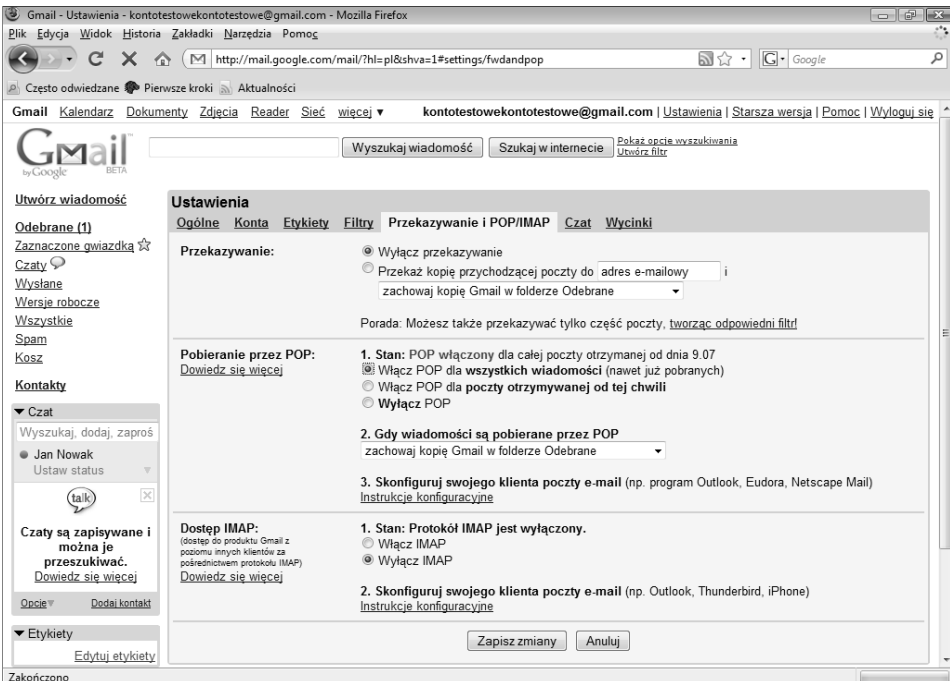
Gmail - Ustawienia - kontotestowekontotestowe@gmail.com - Mozilla Firefox

Plik Edycja Widok Historia Zakładki Narzędzia Pomoc

http://mail.google.com/mail/?hl=pl&shva=1#settings/fwdandpop

Google

Często odwiedzane Pierwsze kroki Aktualności

Gmail Kalendarz Dokumenty Zdjęcia Reader Sieć więcej ▾ kontotestowekontotestowe@gmail.com | Ustawienia | Starsza wersja | Pomoc | Wyloguj się

Gmail by Google BETA

Wyszukaj wiadomość Szukaj w internecie Pokaż opcje wyszukiwania Utwórz filtr

Utwórz wiadomość

Odebrane (1)
Zaznaczone gwiazdką
Czaty
Wysłane
Wersje robocze
Wszystkie
Spam
Kosz

Kontakty

▾ Czat

Wyszukaj, dodaj, zaproś

Jan Nowak
Ustaw status

talk

Czaty są zapisywane i można je przeszukiwać.
Dowiedz się więcej

Opcje Dodaj kontakt

▾ Etykiety

Edytuj etykiety

Ustawienia

Ogólne Konta Etykiety Filtry Przekazywanie i POP/IMAP Czat Wycinki

Przekazywanie:

Wyłącz przekazywanie
Przekaż kopię przychodzącej poczty do adres e-mailowy i
zachowaj kopię Gmail w folderze Odebrane

Porada: Możesz także przekazywać tylko część poczty, tworząc odpowiedni filtr!

Pobieranie przez POP:
Dowiedz się więcej

1. Stan: POP włączony dla całej poczty otrzymanej od dnia 9.07
Włącz POP dla wszystkich wiadomości (nawet już pobranych)
Włącz POP dla poczty otrzymywanej od tej chwili
Wyłącz POP

2. Gdy wiadomości są pobierane przez POP
zachowaj kopię Gmail w folderze Odebrane

3. Skonfiguruj swojego klienta poczty e-mail (np. program Outlook, Eudora, Netscape Mail)
Instrukcje konfiguracyjne

Dostęp IMAP:
(dostęp do produktu Gmail z poziomu innych klientów za pośrednictwem protokołu IMAP)
Dowiedz się więcej

1. Stan: Protokół IMAP jest wyłączony.
Włącz IMAP
Wyłącz IMAP

2. Skonfiguruj swojego klienta poczty e-mail (np. Outlook, Thunderbird, iPhone)
Instrukcje konfiguracyjne

Zapisz zmiany Anuluj

Zakończono